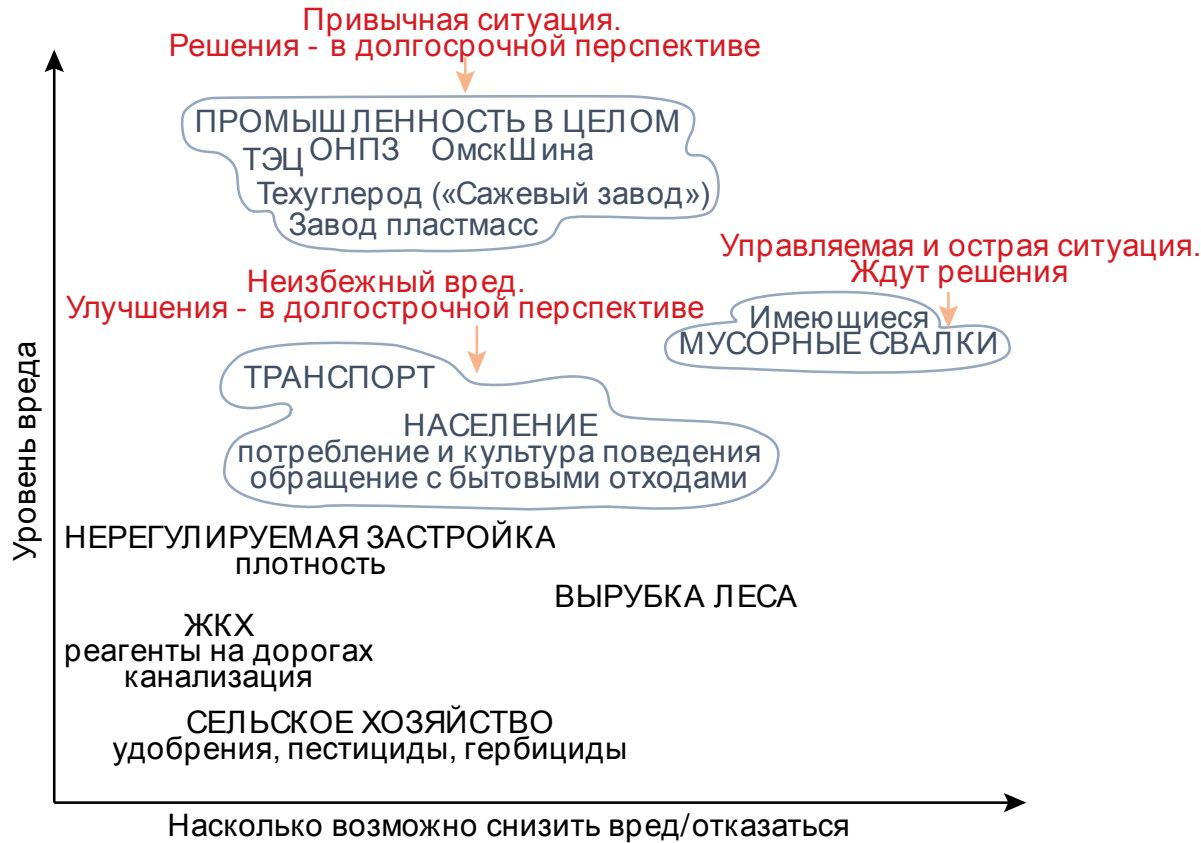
Привычная ситуация.
Решения - в долгосрочной перспективе

ПРОМЫШЛЕННОСТЬ В ЦЕЛОМ
ТЭЦ ОНПЗ ОмскШина
Техуглерод («Сажевый завод»)
Завод пластмасс

Управляемая и острая ситуация.
Ждут решения

Неизбежный вред.
Улучшения - в долгострочной перспективе

Имеющиеся
МУСОРНЫЕ СВАЛКИ

ТРАНСПОРТ

НАСЕЛЕНИЕ
потребление и культура поведения
обращение с бытовыми отходами

Уровень вреда

НЕРЕГУЛИРУЕМАЯ ЗАСТРОЙКА
плотность

ВЫРУБКА ЛЕСА

ЖКХ
реагенты на дорогах
канализация

СЕЛЬСКОЕ ХОЗЯЙСТВО
удобрения, пестициды, гербициды

Насколько возможно снизить вред/отказаться